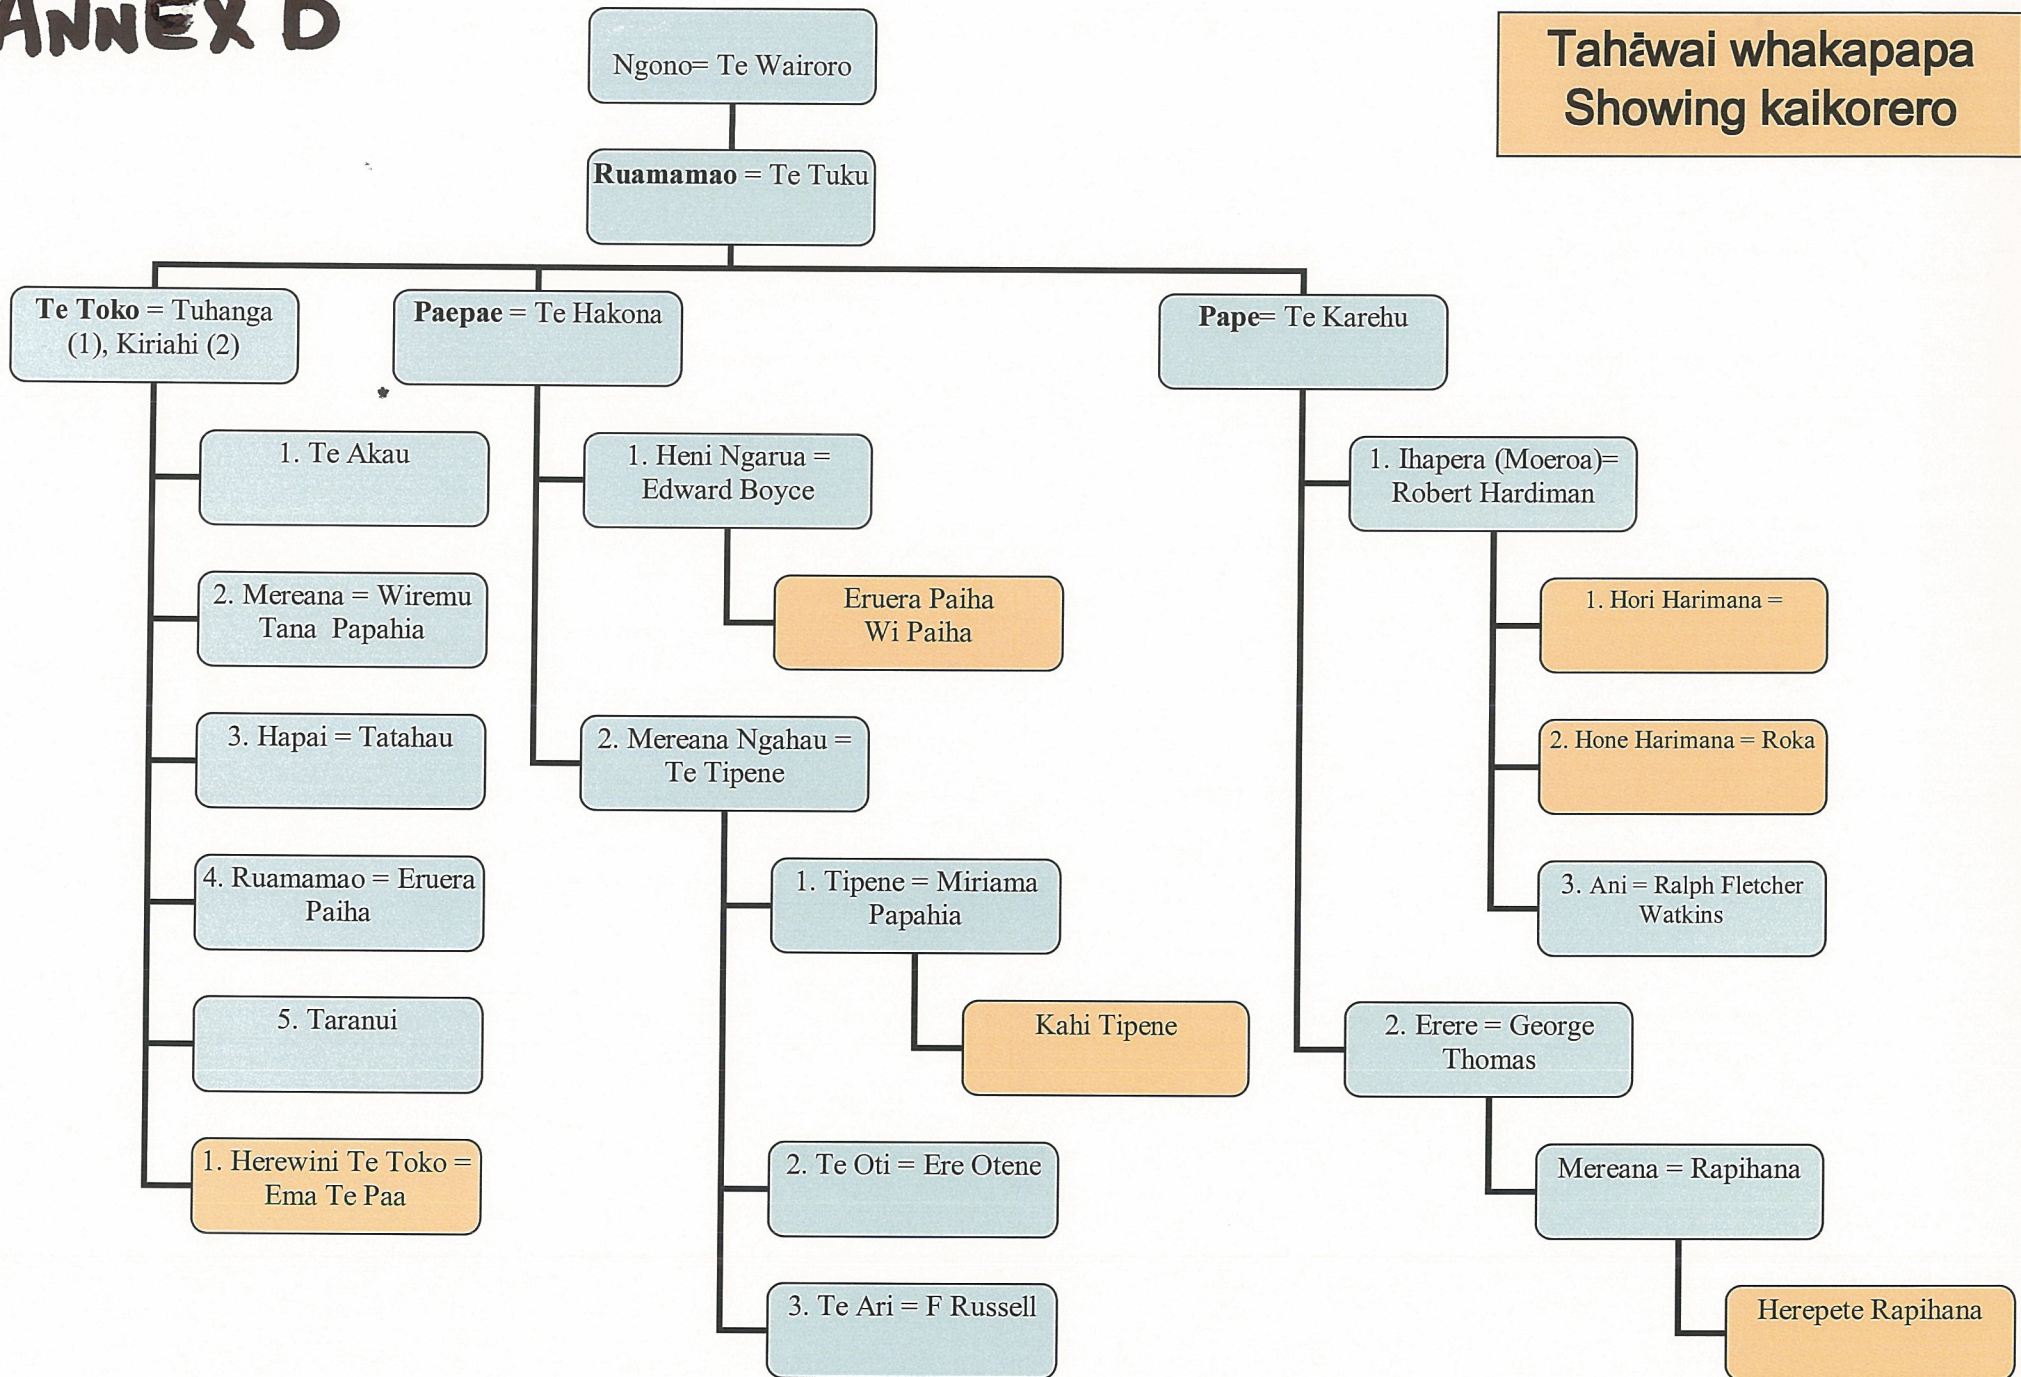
ANNEX D

Tahāwai whakapapa Showing kaikorero

Ngono= Te Wairoro

**Ruamamao** = Te Tuku

**Te Toko** = Tuhanga (1), Kiriahi (2)

1. Te Akau

2. Mereana = Wiremu Tana Papahia

3. Hapai = Tatahau

4. Ruamamao = Eruera Paiha

5. Taranui

1. Herewini Te Toko = Ema Te Paa

**Paepae** = Te Hakona

1. Heni Ngarua = Edward Boyce

Eruera Paiha Wi Paiha

2. Mereana Ngahau = Te Tipene

1. Tipene = Miriama Papahia

Kahi Tipene

2. Te Oti = Ere Otene

3. Te Ari = F Russell

**Pape**= Te Karehu

1. Ihapera (Moeroa)= Robert Hardiman

1. Hori Harimana =

2. Hone Harimana = Roka

3. Ani = Ralph Fletcher Watkins

2. Erere = George Thomas

Mereana = Rapihana

Herepete Rapihana